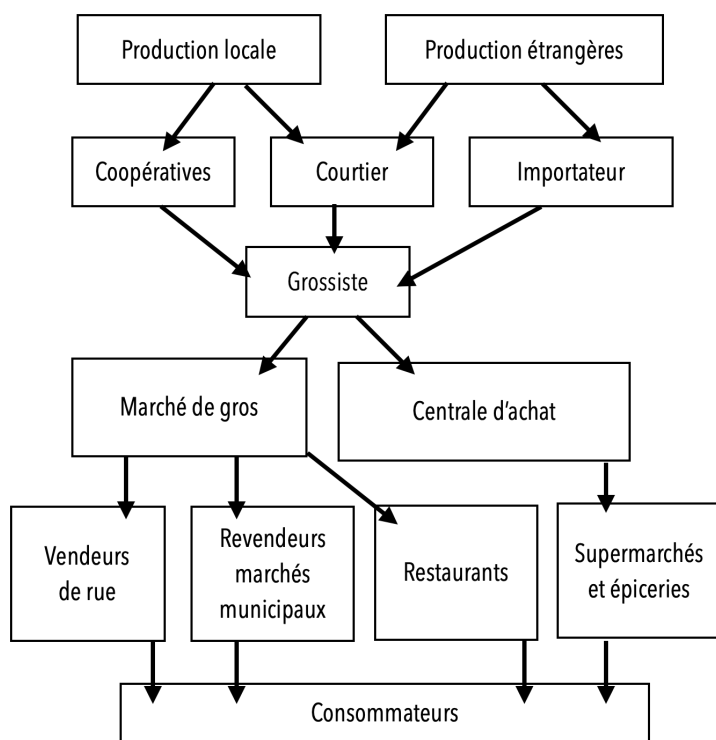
Production locale

Production étrangères

Coopératives

Courtier

Importateur

Grossiste

Marché de gros

Centrale d'achat

Vendeurs de rue

Revendeurs marchés municipaux

Restaurants

Supermarchés et épiceries

Consommateurs